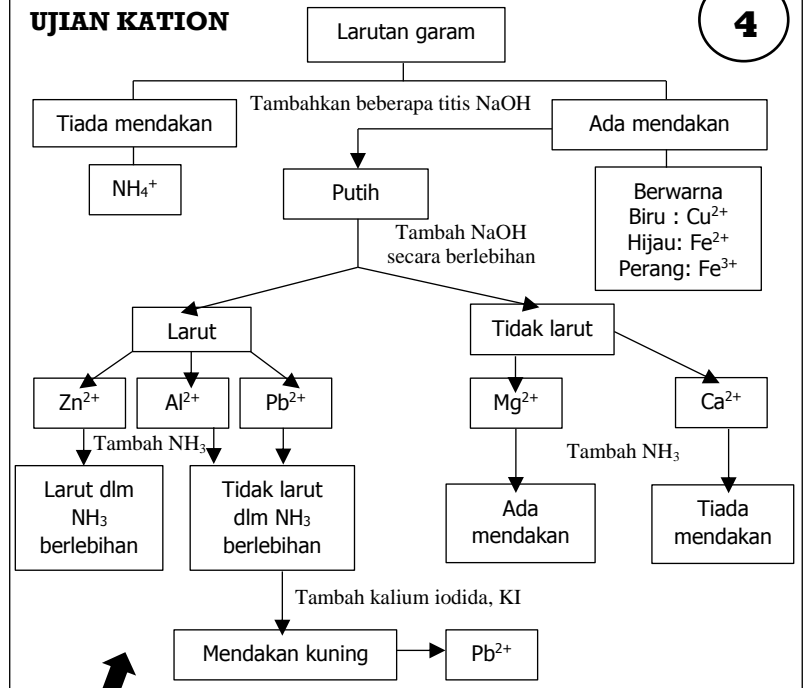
UJIAN KATION

4

Larutan garam

Tambahkan beberapa titis NaOH

Tiada mendakan

Ada mendakan

$NH_4^+$

Putih

Berwarna
Biru : $Cu^{2+}$
Hijau: $Fe^{2+}$
Perang: $Fe^{3+}$

Tambah NaOH secara berlebihan

Larut

Tidak larut

$Zn^{2+}$

$Al^{3+}$

$Pb^{2+}$

$Mg^{2+}$

$Ca^{2+}$

Tambah $NH_3$

Tambah $NH_3$

Larut dlm $NH_3$ berlebihan

Tidak larut dlm $NH_3$ berlebihan

Ada mendakan

Tiada mendakan

Tambah kalium iodida, KI

Mendakan kuning

$Pb^{2+}$